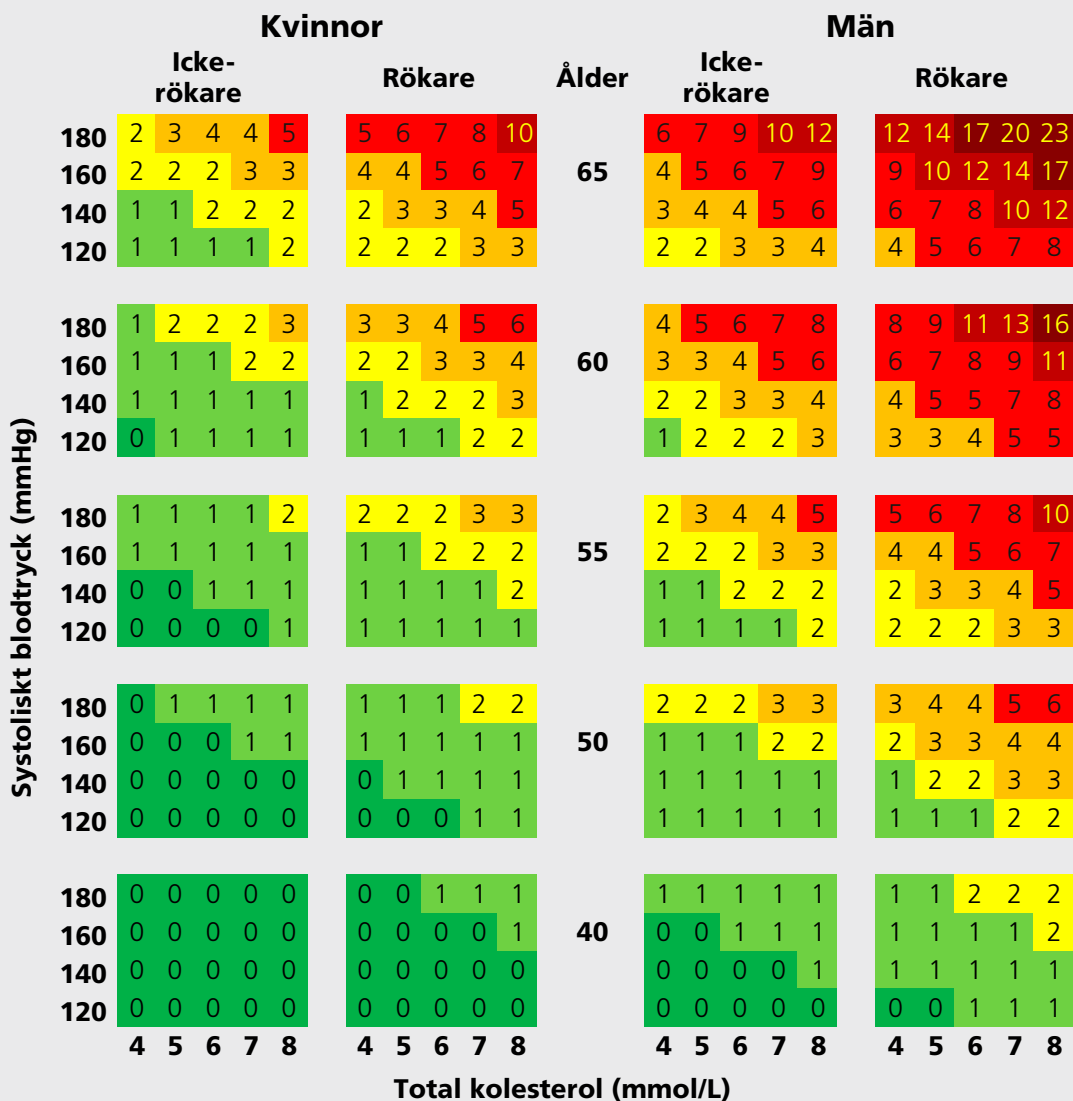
Kvinnor

Män

Icke-rökare

Rökare

Ålder

Icke-rökare

Rökare

Systoliskt blodtryck (mmHg)

| | Kvinnor Icke-rökare | Kvinnor Rökare | Ålder | Män Icke-rökare | Män Rökare |
|---|---|---|---|---|---|
| 180 | 2 3 4 4 5 | 5 6 7 8 10 | | 6 7 9 10 12 | 12 14 17 20 23 |
| 160 | 2 2 2 3 3 | 4 4 5 6 7 | 65 | 4 5 6 7 9 | 9 10 12 14 17 |
| 140 | 1 1 2 2 2 | 2 3 3 4 5 | | 3 4 4 5 6 | 6 7 8 10 12 |
| 120 | 1 1 1 1 2 | 2 2 2 3 3 | | 2 2 3 3 4 | 4 5 6 7 8 |
| 180 | 1 2 2 2 3 | 3 3 4 5 6 | | 4 5 6 7 8 | 8 9 11 13 16 |
| 160 | 1 1 1 2 2 | 2 2 3 3 4 | 60 | 3 3 4 5 6 | 6 7 8 9 11 |
| 140 | 1 1 1 1 1 | 1 2 2 2 3 | | 2 2 3 3 4 | 4 5 5 7 8 |
| 120 | 0 1 1 1 1 | 1 1 1 2 2 | | 1 2 2 2 3 | 3 3 4 5 5 |
| 180 | 1 1 1 1 2 | 2 2 2 3 3 | | 2 3 4 4 5 | 5 6 7 8 10 |
| 160 | 1 1 1 1 1 | 1 1 2 2 2 | 55 | 2 2 2 3 3 | 4 4 5 6 7 |
| 140 | 0 0 1 1 1 | 1 1 1 1 2 | | 1 1 2 2 2 | 2 3 3 4 5 |
| 120 | 0 0 0 0 1 | 1 1 1 1 1 | | 1 1 1 1 2 | 2 2 2 3 3 |
| 180 | 0 1 1 1 1 | 1 1 1 2 2 | | 2 2 2 3 3 | 3 4 4 5 6 |
| 160 | 0 0 0 1 1 | 1 1 1 1 1 | 50 | 1 1 1 2 2 | 2 3 3 4 4 |
| 140 | 0 0 0 0 0 | 0 1 1 1 1 | | 1 1 1 1 1 | 1 2 2 3 3 |
| 120 | 0 0 0 0 0 | 0 0 0 1 1 | | 1 1 1 1 1 | 1 1 1 2 2 |
| 180 | 0 0 0 0 0 | 0 0 1 1 1 | | 1 1 1 1 1 | 1 1 2 2 2 |
| 160 | 0 0 0 0 0 | 0 0 0 0 1 | 40 | 0 0 1 1 1 | 1 1 1 1 2 |
| 140 | 0 0 0 0 0 | 0 0 0 0 0 | | 0 0 0 0 1 | 1 1 1 1 1 |
| 120 | 0 0 0 0 0 | 0 0 0 0 0 | | 0 0 0 0 0 | 0 0 1 1 1 |
| | 4 5 6 7 8 | 4 5 6 7 8 | | 4 5 6 7 8 | 4 5 6 7 8 |

Total kolesterol (mmol/L)